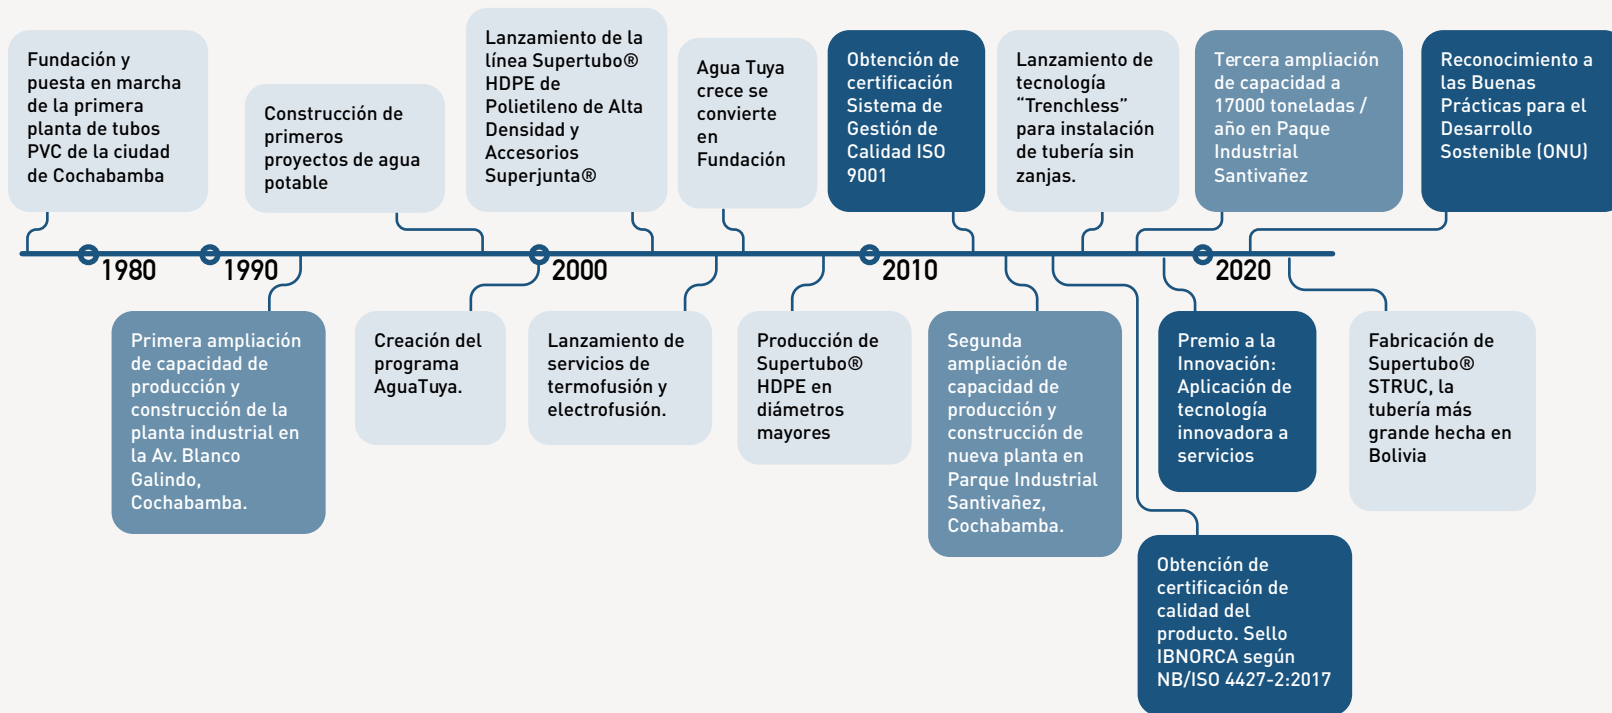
Fundación y puesta en marcha de la primera planta de tubos PVC de la ciudad de Cochabamba

Construcción de primeros proyectos de agua potable

Lanzamiento de la línea Supertubo® HDPE de Polietileno de Alta Densidad y Accesorios Superjunta®

Agua Tuya crece se convierte en Fundación

Obtención de certificación Sistema de Gestión de Calidad ISO 9001

Lanzamiento de tecnología "Trenchless" para instalación de tubería sin zanjas.

Tercera ampliación de capacidad a 17000 toneladas / año en Paque Industrial Santivañez

Reconocimiento a las Buenas Prácticas para el Desarrollo Sostenible (ONU)

1980

1990

2000

2010

2020

Primera ampliación de capacidad de producción y construcción de la planta industrial en la Av. Blanco Galindo, Cochabamba.

Creación del programa AguaTuya.

Lanzamiento de servicios de termofusión y electrofusión.

Producción de Supertubo® HDPE en diámetros mayores

Segunda ampliación de capacidad de producción y construcción de nueva planta en Parque Industrial Santivañez, Cochabamba.

Premio a la Innovación: Aplicación de tecnología innovadora a servicios

Fabricación de Supertubo® STRUC, la tubería más grande hecha en Bolivia

Obtención de certificación de calidad del producto. Sello IBNORCA según NB/ISO 4427-2:2017